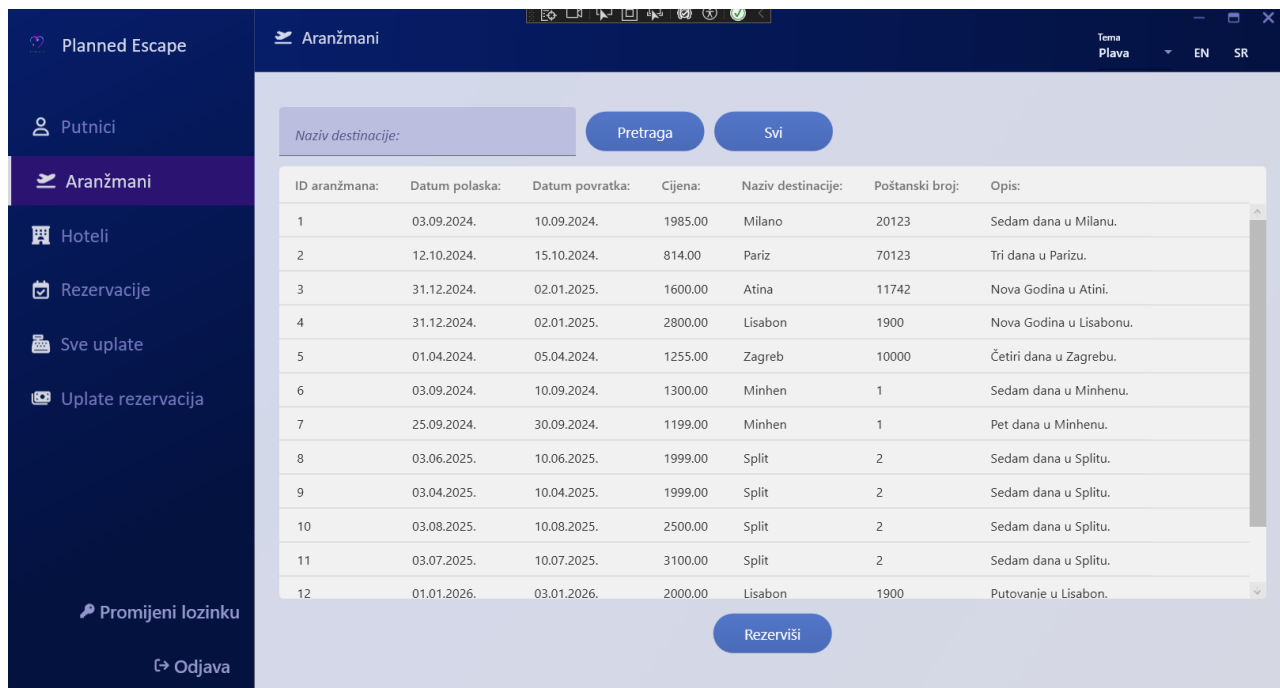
Planned Escape

Aranžmani

Tema
Plava

EN SR

Putnici

Aranžmani

Hoteli

Rezervacije

Sve uplate

Uplate rezervacija

Naziv destinacije:

Pretraga

Svi

| ID aranžmana: | Datum polaska: | Datum povratka: | Cijena: | Naziv destinacije: | Poštanski broj: | Opis: |
|---|---|---|---|---|---|---|
| 1 | 03.09.2024. | 10.09.2024. | 1985.00 | Milano | 20123 | Sedam dana u Milanu. |
| 2 | 12.10.2024. | 15.10.2024. | 814.00 | Pariz | 70123 | Tri dana u Parizu. |
| 3 | 31.12.2024. | 02.01.2025. | 1600.00 | Atina | 11742 | Nova Godina u Atini. |
| 4 | 31.12.2024. | 02.01.2025. | 2800.00 | Lisabon | 1900 | Nova Godina u Lisabonu. |
| 5 | 01.04.2024. | 05.04.2024. | 1255.00 | Zagreb | 10000 | Četiri dana u Zagrebu. |
| 6 | 03.09.2024. | 10.09.2024. | 1300.00 | Minhen | 1 | Sedam dana u Minhenu. |
| 7 | 25.09.2024. | 30.09.2024. | 1199.00 | Minhen | 1 | Pet dana u Minhenu. |
| 8 | 03.06.2025. | 10.06.2025. | 1999.00 | Split | 2 | Sedam dana u Splitu. |
| 9 | 03.04.2025. | 10.04.2025. | 1999.00 | Split | 2 | Sedam dana u Splitu. |
| 10 | 03.08.2025. | 10.08.2025. | 2500.00 | Split | 2 | Sedam dana u Splitu. |
| 11 | 03.07.2025. | 10.07.2025. | 3100.00 | Split | 2 | Sedam dana u Splitu. |
| 12 | 01.01.2026. | 03.01.2026. | 2000.00 | Lisabon | 1900 | Putovanje u Lisabon. |

Promijeni lozinku

Rezerviši

Odjava